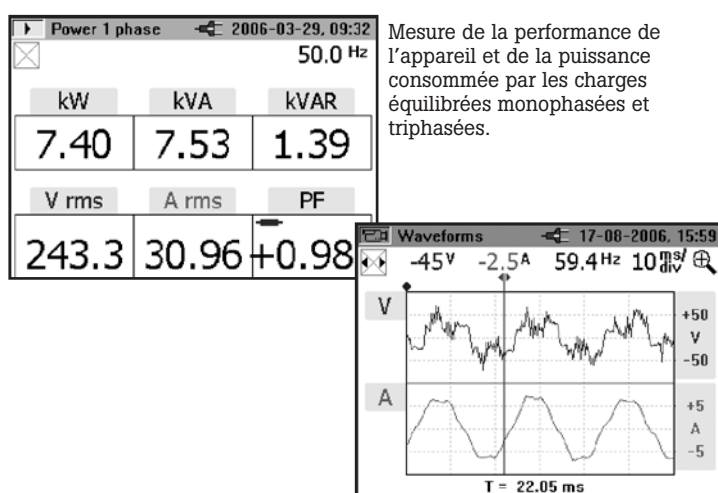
Power 1 phase 2006-03-29, 09:32
50.0 Hz

| kW | kVA | kVAR |
|---|---|---|
| 7.40 | 7.53 | 1.39 |

| V rms | A rms | PF |
|---|---|---|
| 243.3 | 30.96 | +0.98 |

Mesure de la performance de l'appareil et de la puissance consommée par les charges équilibrées monophasées et triphasées.

Waveforms 17-08-2006, 15:59
-45V -2.5A 59.4Hz 10ms/div

V
+50
V
-50

A
+5
A
-5

T = 22.05 ms